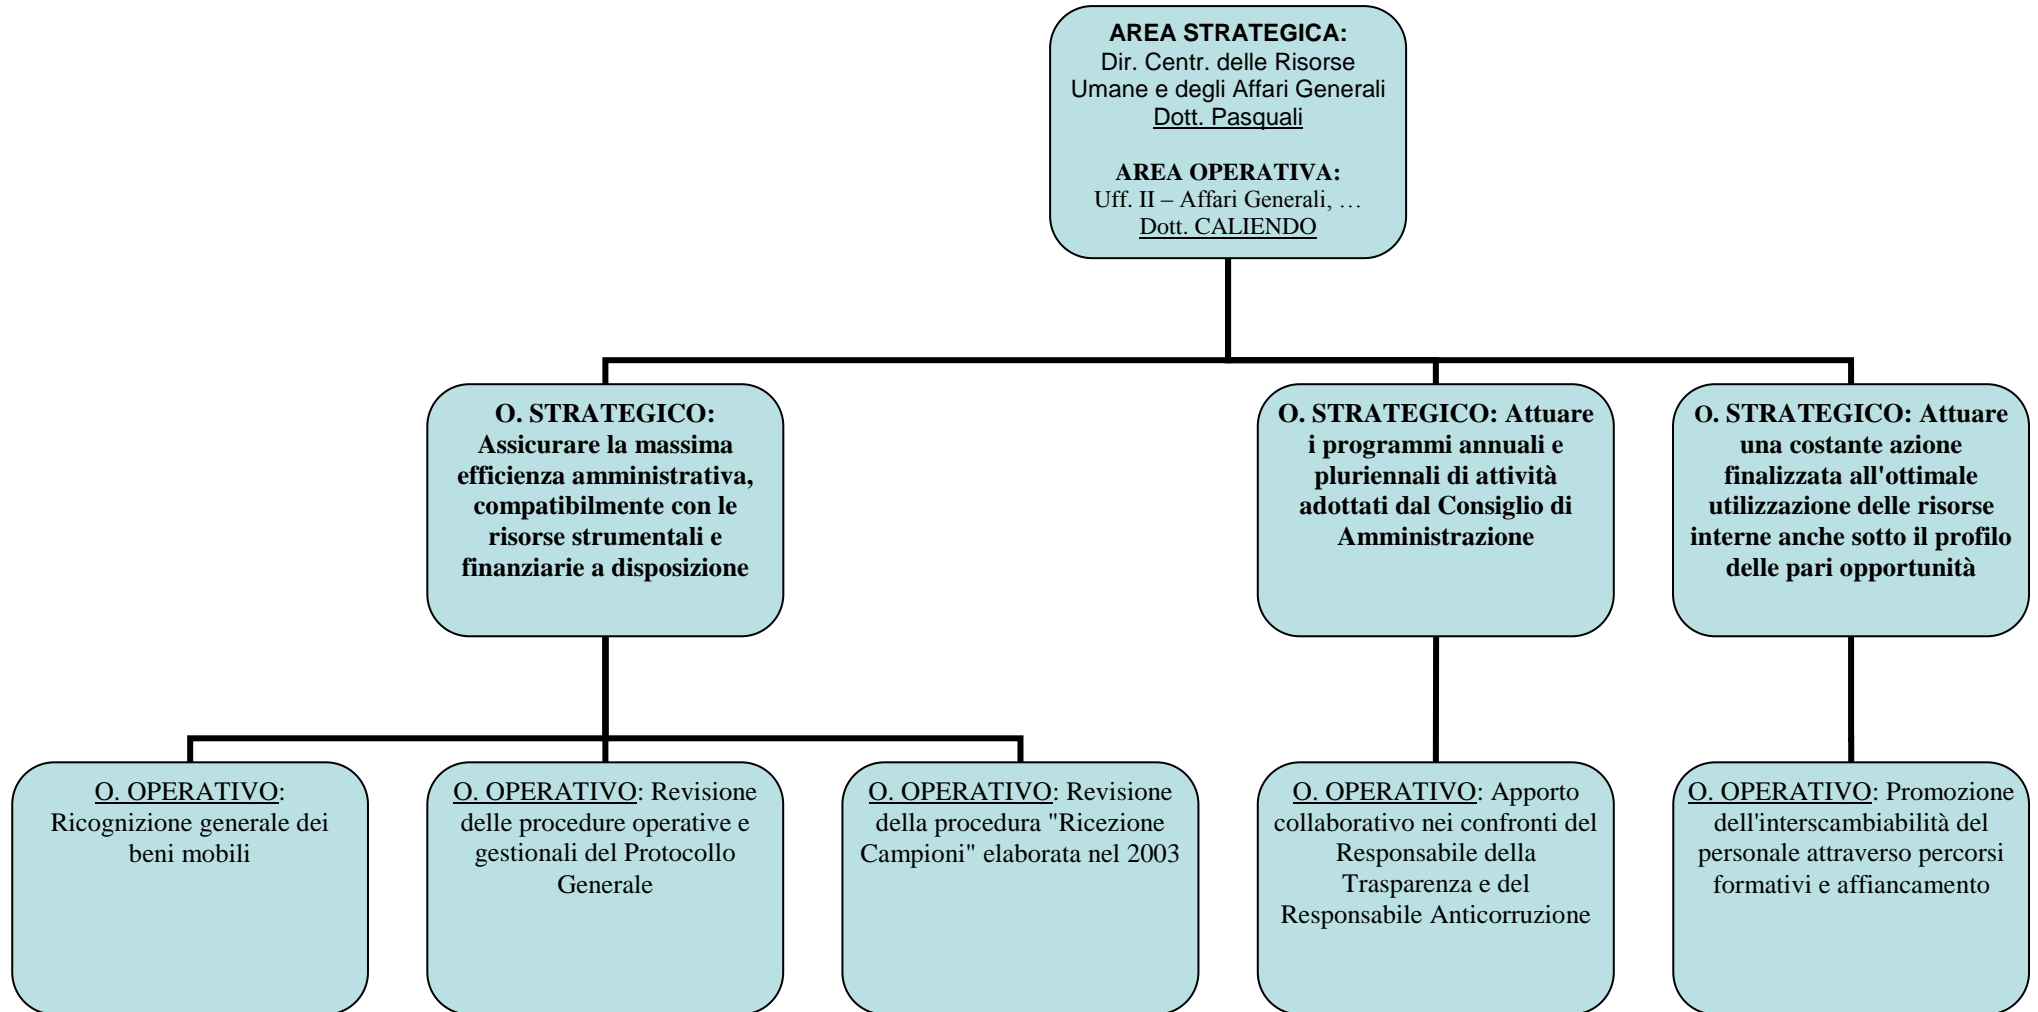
AREA STRATEGICA:
Dir. Centr. delle Risorse Umane e degli Affari Generali
Dott. Pasquali

AREA OPERATIVA:
Uff. II – Affari Generali, …
Dott. CALIENDO

O. STRATEGICO: Assicurare la massima efficienza amministrativa, compatibilmente con le risorse strumentali e finanziarie a disposizione

O. STRATEGICO: Attuare i programmi annuali e pluriennali di attività adottati dal Consiglio di Amministrazione

O. STRATEGICO: Attuare una costante azione finalizzata all'ottimale utilizzazione delle risorse interne anche sotto il profilo delle pari opportunità

O. OPERATIVO: Ricognizione generale dei beni mobili

O. OPERATIVO: Revisione delle procedure operative e gestionali del Protocollo Generale

O. OPERATIVO: Revisione della procedura "Ricezione Campioni" elaborata nel 2003

O. OPERATIVO: Apporto collaborativo nei confronti del Responsabile della Trasparenza e del Responsabile Anticorruzione

O. OPERATIVO: Promozione dell'interscambiabilità del personale attraverso percorsi formativi e affiancamento